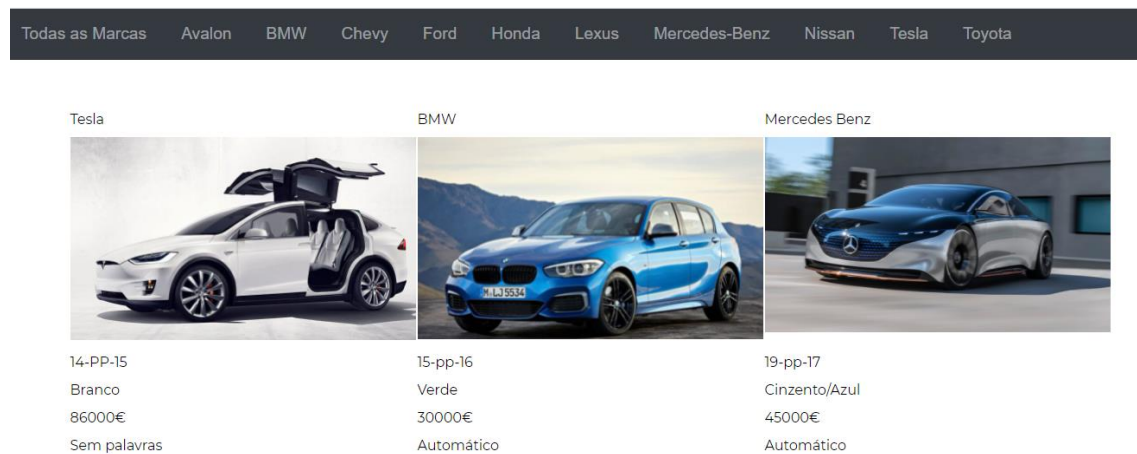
Todas as Marcas Avalon BMW Chevy Ford Honda Lexus Mercedes-Benz Nissan Tesla Toyota

Tesla

M-LJ 5534

14-PP-15
Branco
86000€
Sem palavras

BMW

15-pp-16
Verde
30000€
Automático

Mercedes Benz

19-pp-17
Cinzento/Azul
45000€
Automático